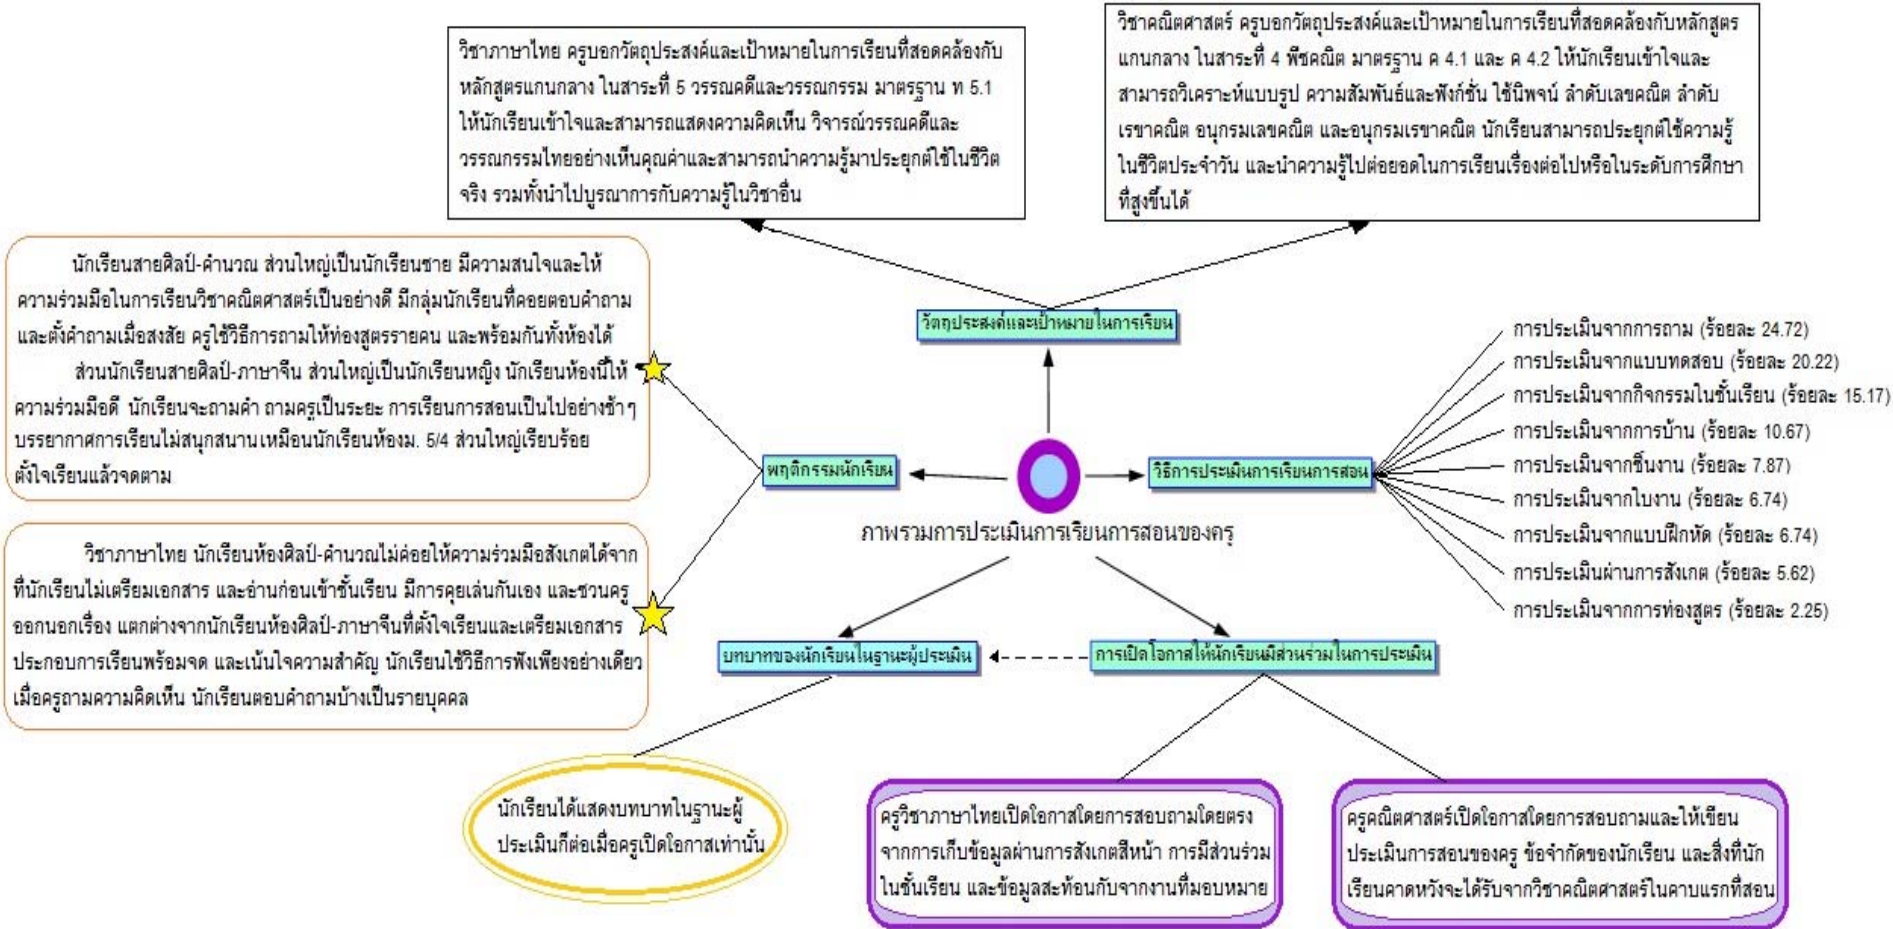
วิชาภาษาไทย ครูบอกวัตถุประสงค์และเป้าหมายในการเรียนที่สอดคล้องกับหลักสูตรแกนกลาง ในสาระที่ 5 วรรณคดีและวรรณกรรม มาตรฐาน ท 5.1 ให้นักเรียนเข้าใจและสามารถแสดงความคิดเห็น วิจารณ์วรรณคดีและวรรณกรรมไทยอย่างเห็นคุณค่าและสามารถนำความรู้มาประยุกต์ใช้ในชีวิตจริง รวมทั้งนำไปบูรณาการกับความรู้ในวิชาอื่น

วิชาคณิตศาสตร์ ครูบอกวัตถุประสงค์และเป้าหมายในการเรียนที่สอดคล้องกับหลักสูตรแกนกลาง ในสาระที่ 4 พีชคณิต มาตรฐาน ค 4.1 และ ค 4.2 ให้นักเรียนเข้าใจและสามารถวิเคราะห์แบบรูป ความสัมพันธ์และฟังก์ชั่น ใช้นิพจน์ ลำดับเลขคณิต ลำดับเรขาคณิต อนุกรมเลขคณิต และอนุกรมเรขาคณิต นักเรียนสามารถประยุกต์ใช้ความรู้ในชีวิตประจำวัน และนำความรู้ไปต่อยอดในการเรียนเรื่องต่อไปหรือในระดับการศึกษาที่สูงขึ้นได้

นักเรียนสายศิลป์-คำนวณ ส่วนใหญ่เป็นนักเรียนชาย มีความสนใจและให้ความร่วมมือในการเรียนวิชาคณิตศาสตร์เป็นอย่างดี มีกลุ่มนักเรียนที่คอยตอบคำถามและตั้งคำถามเมื่อสงสัย ครูใช้วิธีการถามให้ท่องสูตรรายคน และพร้อมกันทั้งห้องได้

ส่วนนักเรียนสายศิลป์-ภาษาจีน ส่วนใหญ่เป็นนักเรียนหญิง นักเรียนห้องนี้ให้ความร่วมมือดี นักเรียนจะถามคำ ถามครูเป็นระยะ การเรียนการสอนเป็นไปอย่างช้าๆ บรรยากาศการเรียนไม่สนุกสนานเหมือนนักเรียนห้องม. 5/4 ส่วนใหญ่เรียบร้อย ตั้งใจเรียนแล้วจดตาม

วัตถุประสงค์และเป้าหมายในการเรียน

การประเมินจากการถาม (ร้อยละ 24.72)
การประเมินจากแบบทดสอบ (ร้อยละ 20.22)
การประเมินจากกิจกรรมในชั้นเรียน (ร้อยละ 15.17)
การประเมินจากการบ้าน (ร้อยละ 10.67)
การประเมินจากชิ้นงาน (ร้อยละ 7.87)
การประเมินจากใบงาน (ร้อยละ 6.74)
การประเมินจากแบบฝึกหัด (ร้อยละ 6.74)
การประเมินผ่านการสังเกต (ร้อยละ 5.62)
การประเมินจากการท่องสูตร (ร้อยละ 2.25)

พฤติกรรมนักเรียน

วิธีการประเมินการเรียนการสอน

ภาพรวมการประเมินการเรียนการสอนของครู

วิชาภาษาไทย นักเรียนห้องศิลป์-คำนวณไม่ค่อยให้ความร่วมมือสังเกตได้จากที่นักเรียนไม่เตรียมเอกสาร และอ่านก่อนเข้าชั้นเรียน มีการคุยเล่นกันเอง และชวนครูออกนอกเรื่อง แตกต่างจากนักเรียนห้องศิลป์-ภาษาจีนที่ตั้งใจเรียนและเตรียมเอกสารประกอบการเรียนพร้อมจด และเน้นใจความสำคัญ นักเรียนใช้วิธีการฟังเพียงอย่างเดียว เมื่อครูถามความคิดเห็น นักเรียนตอบคำถามบ้างเป็นรายบุคคล

บทบาทของนักเรียนในฐานะผู้ประเมิน

การเปิดโอกาสให้นักเรียนมีส่วนร่วมในการประเมิน

นักเรียนได้แสดงบทบาทในฐานะผู้ประเมินก็ต่อเมื่อครูเปิดโอกาสเท่านั้น

ครูวิชาภาษาไทยเปิดโอกาสโดยการสอบถามโดยตรง จากการเก็บข้อมูลผ่านการสังเกตสีหน้า การมีส่วนร่วมในชั้นเรียน และข้อมูลสะท้อนกับจากงานที่มอบหมาย

ครูคณิตศาสตร์เปิดโอกาสโดยการสอบถามและให้เขียนประเมินการสอนของครู ข้อจำกัดของนักเรียน และสิ่งที่นักเรียนคาดหวังจะได้รับจากวิชาคณิตศาสตร์ในคาบแรกที่สอน